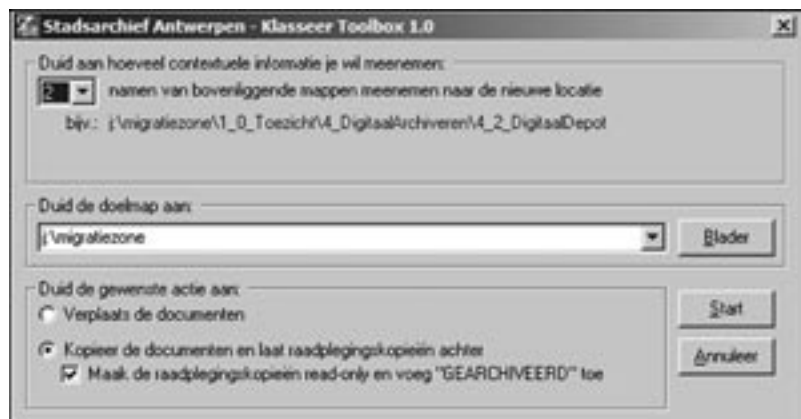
Stadsarchief Antwerpen - Klasseer Toolbox 1.0

Duid aan hoeveel contextuele informatie je wil meenemen:

2 namen van bovenliggende mappen meenemen naar de nieuwe locatie

bijv.: j:\migratiezone\1_0_Toezicht\4_DigitaalArchiveren\4_2_DigitaalDepot

Duid de doelmap aan:

j:\migratiezone

Blader

Duid de gewenste actie aan:

Verplaats de documenten

Kopieer de documenten en laat raadplegingskopieën achter

Maak de raadplegingskopieën read-only en voeg "GEARCHIVEERD" toe

Start

Annuleer